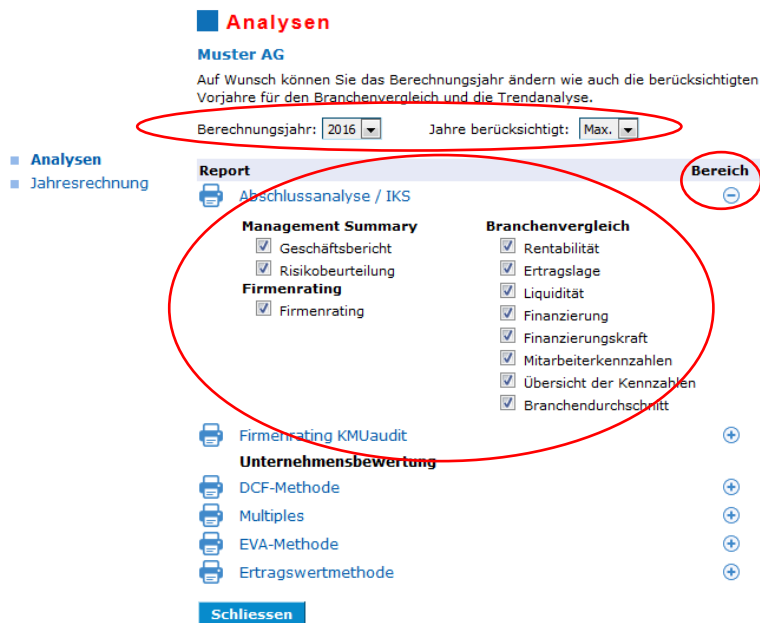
Analysen

Muster AG

Auf Wunsch können Sie das Berechnungsjahr ändern wie auch die berücksichtigten Vorjahre für den Branchenvergleich und die Trendanalyse.

Berechnungsjahr: 2016  Jahre berücksichtigt: Max.

Analysen
Jahresrechnung

Report  Bereich

Abschlussanalyse / IKS

Management Summary
Geschäftsbericht
Risikobeurteilung
Firmenrating
Firmenrating

Branchenvergleich
Rentabilität
Ertragslage
Liquidität
Finanzierung
Finanzierungskraft
Mitarbeiterkennzahlen
Übersicht der Kennzahlen
Branchendurchschnitt

Firmenrating KMUaudit

Unternehmensbewertung

DCF-Methode

Multiples

EVA-Methode

Ertragswertmethode

Schliessen